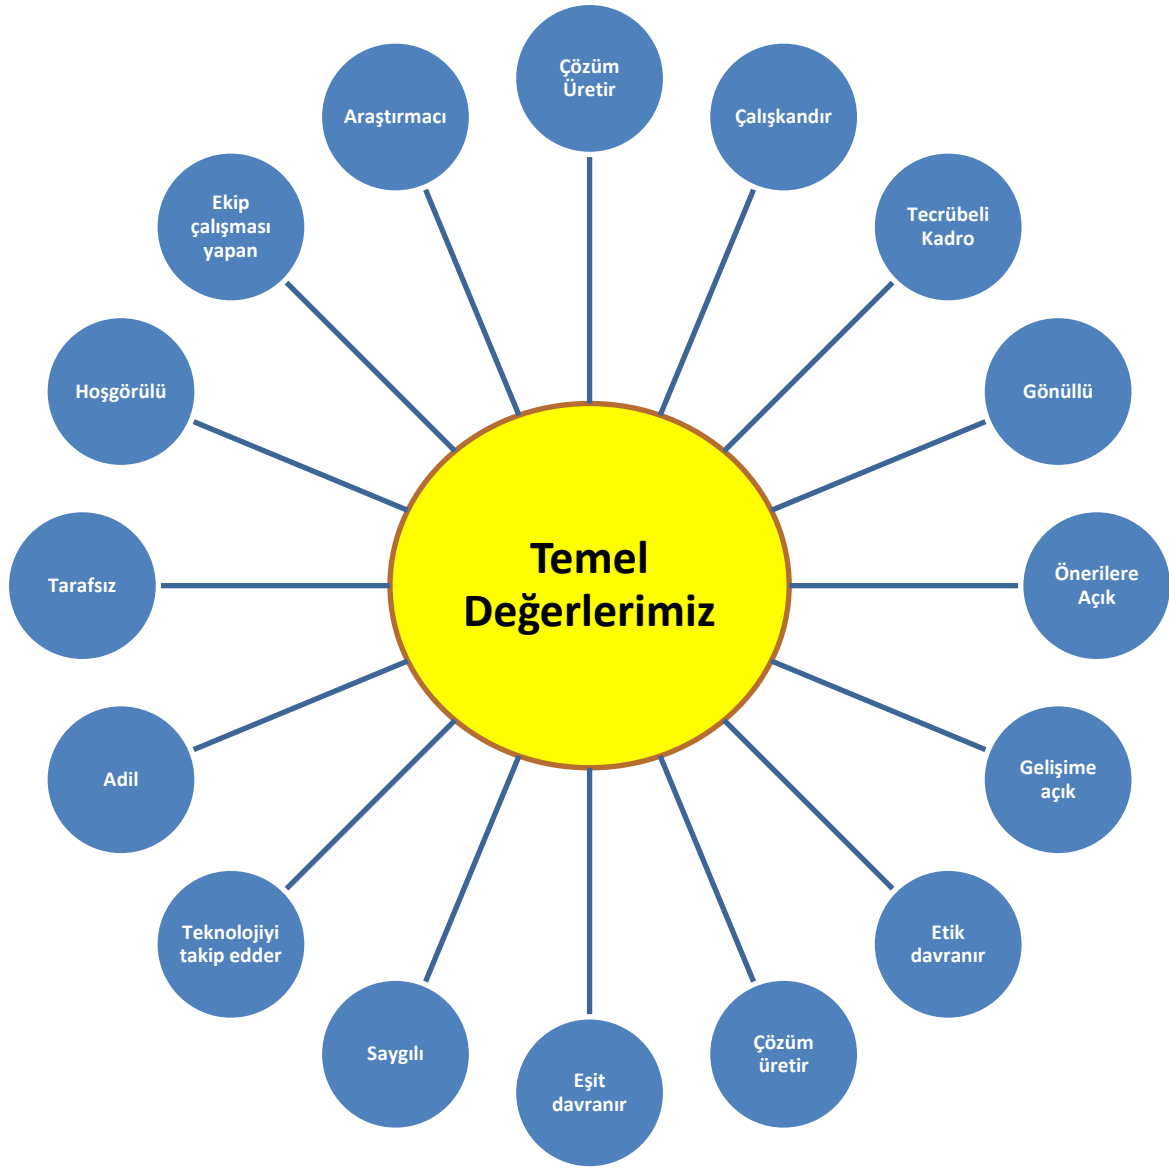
Temel Değerlerimiz

Çözüm Üretir

Çalışkandır

Tecrübeli Kadro

Gönüllü

Önerilere Açık

Gelişime açık

Etik davranır

Çözüm üretir

Eşit davranır

Saygılı

Teknolojiyi takip edder

Adil

Tarafsız

Hoşgörülü

Ekip çalışması yapan

Araştırmacı